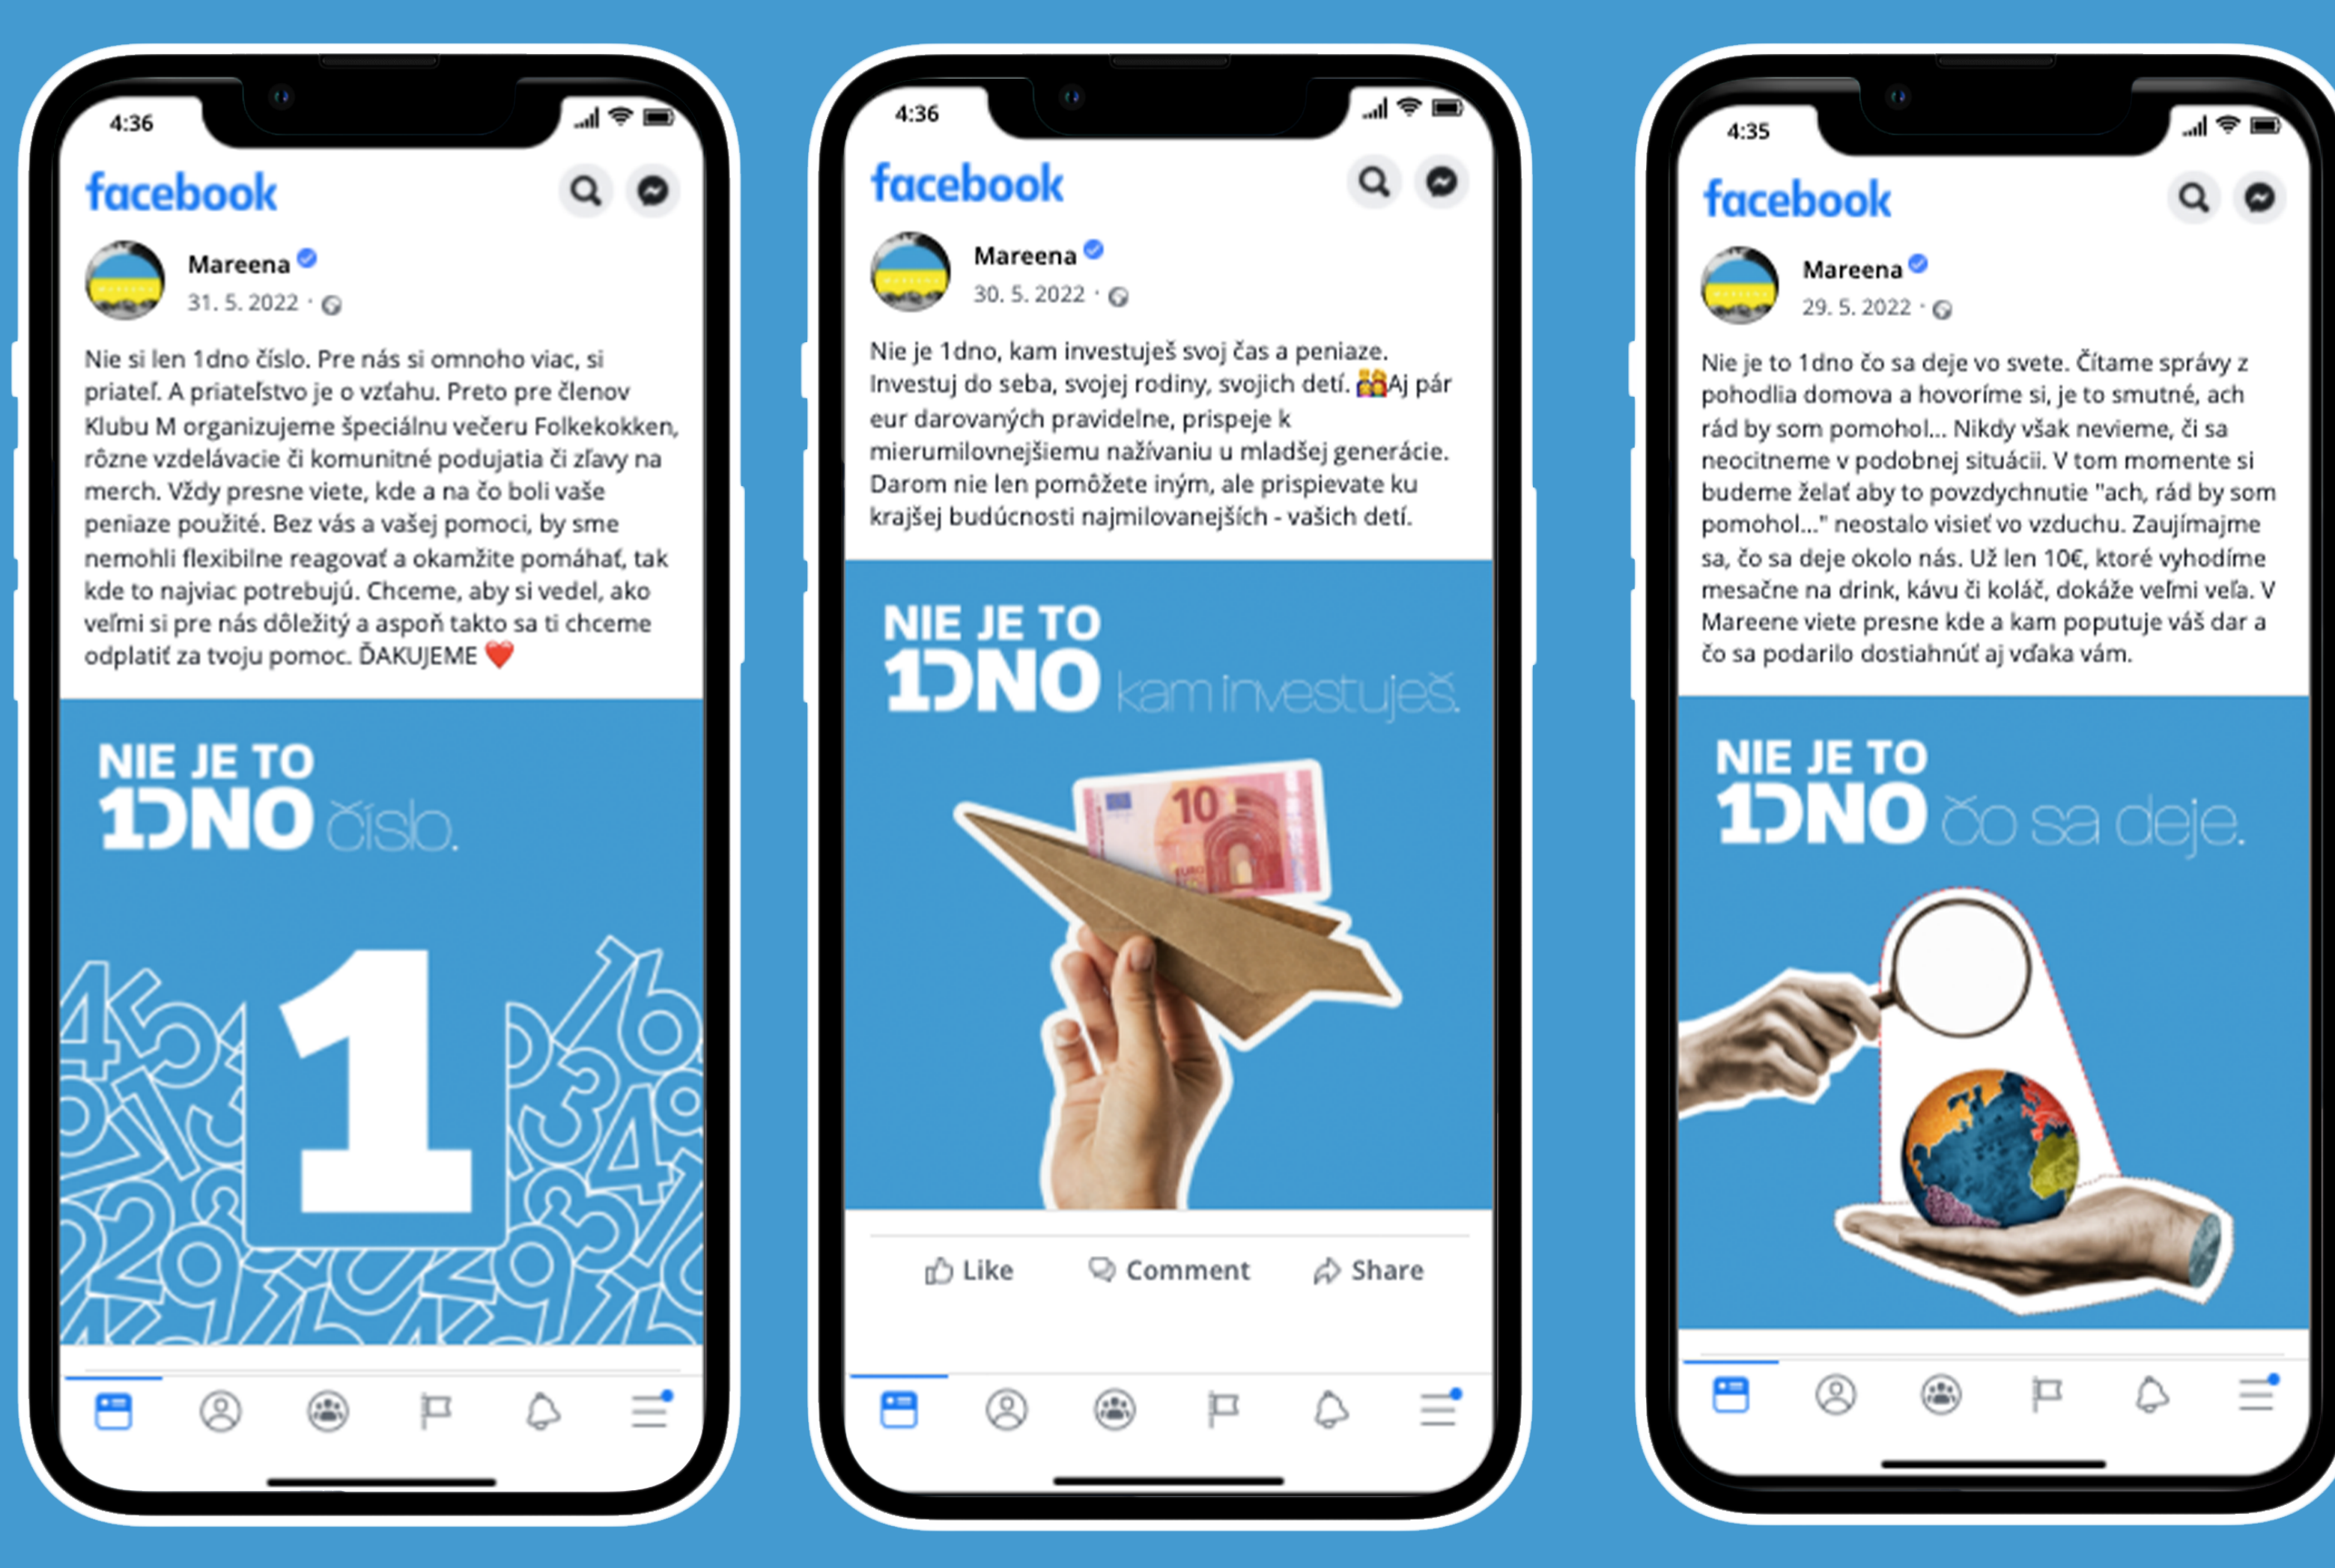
4:36

facebook

Mareena
31. 5. 2022 ·

Nie si len 1dno číslo. Pre nás si omnoho viac, si priateľ. A priateľstvo je o vzťahu. Preto pre členov Klubu M organizujeme špeciálnu večeru Folkekokken, rôzne vzdelávacie či komunitné podujatia či zľavy na merch. Vždy presne viete, kde a na čo boli vaše peniaze použité. Bez vás a vašej pomoci, by sme nemohli flexibilne reagovať a okamžite pomáhať, tak kde to najviac potrebujú. Chceme, aby si vedel, ako veľmi si pre nás dôležitý a aspoň takto sa ti chceme odplatiť za tvoju pomoc. ĎAKUJEME ❤️

NIE JE TO 1DNO číslo.

1

4:36

facebook

Mareena
30. 5. 2022 ·

Nie je 1dno, kam investuješ svoj čas a peniaze. Investuj do seba, svojej rodiny, svojich detí. 👨‍👩‍👧Aj pár eur darovaných pravidelne, prispeje k mierumilovnejšiemu nažívaniu u mladšej generácie. Darom nie len pomôžete iným, ale prispievate ku krajšej budúcnosti najmilovanejších - vašich detí.

NIE JE TO 1DNO kam investuješ.

10

Like Comment Share

4:35

facebook

Mareena
29. 5. 2022 ·

Nie je to 1dno čo sa deje vo svete. Čítame správy z pohodlia domova a hovoríme si, je to smutné, ach rád by som pomohol... Nikdy však nevieme, či sa neocitneme v podobnej situácii. V tom momente si budeme želať aby to povzdychnutie "ach, rád by som pomohol..." neostalo visieť vo vzduchu. Zaujímajme sa, čo sa deje okolo nás. Už len 10€, ktoré vyhodíme mesačne na drink, kávu či koláč, dokáže veľmi veľa. V Mareene viete presne kde a kam poputuje váš dar a čo sa podarilo dostiahnúť aj vďaka vám.

NIE JE TO 1DNO čo sa deje.